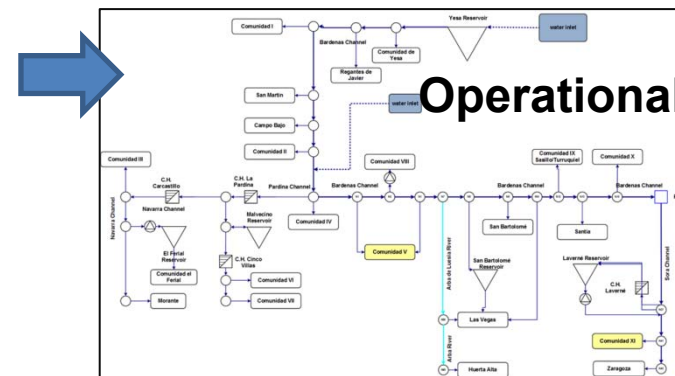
Operational

Comunidad I

Yesa Reservoir

water inlet

Bardenas Channel

Comunidad de Yesa

Regantes de Javier

San Martin

water inlet

Campo Bajo

Comunidad II

Comunidad III

C.H. Carcastillo

C.H. La Pardina

Pardina Channel

Comunidad VIII

Bardenas Channel

Comunidad IX Sasillo/Turruquiel

Comunidad X

Bardenas Channel

Navarra Channel

Navarra Channel

Malvecino Reservoir

Comunidad IV

San Bartolomé

Santia

El Ferial Reservoir

C.H. Cinco Villas

Comunidad V

Acta de Luesia River

San Bartolomé Reservoir

Laverne Reservoir

C.H. Laverne

Sora Channel

Comunidad el Ferial

Comunidad VI

Morante

Comunidad VII

Las Vegas

Arba River

Comunidad XI

Huerta Alta

Zaragoza